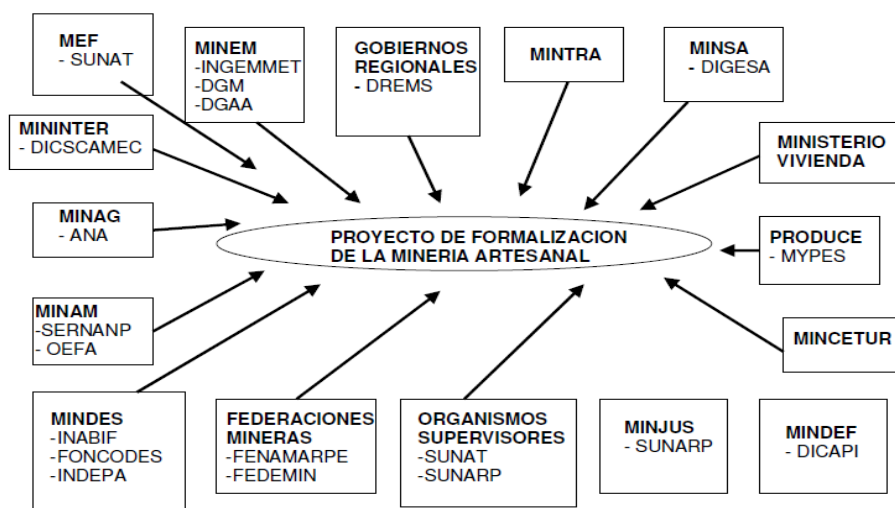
MEF
- SUNAT

MINEM
-INGEMMET
-DGM
-DGAA

GOBIERNOS REGIONALES
- DREMS

MINTRA

MINSA
- DIGESA

MININTER
- DICSCAMEC

MINISTERIO VIVIENDA

MINAG
- ANA

PROYECTO DE FORMALIZACION DE LA MINERIA ARTESANAL

PRODUCE
- MYPES

MINAM
-SERNANP
- OEFA

MINCETUR

MINDES
-INABIF
-FONCODES
-INDEPA

FEDERACIONES MINERAS
-FENAMARPE
-FEDEMIN

ORGANISMOS SUPERVISORES
-SUNAT
-SUNARP

MINJUS
- SUNARP

MINDEF
- DICAPI